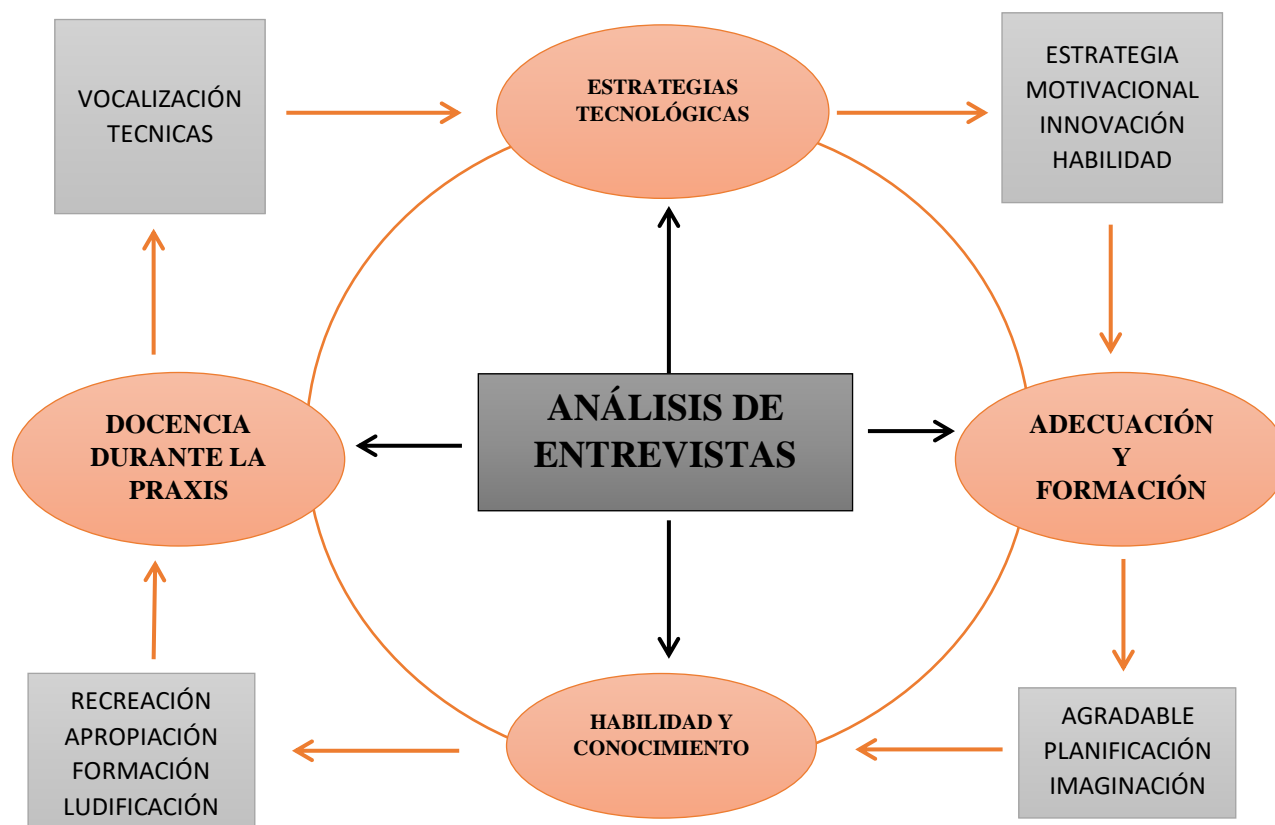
VOCALIZACIÓN
TECNICAS

ESTRATEGIAS
TECNOLÓGICAS

ESTRATEGIA
MOTIVACIONAL
INNOVACIÓN
HABILIDAD

DOCENCIA
DURANTE LA
PRAXIS

ANÁLISIS DE
ENTREVISTAS

ADECUACIÓN
Y
FORMACIÓN

RECREACIÓN
APROPIACIÓN
FORMACIÓN
LUDIFICACIÓN

HABILIDAD Y
CONOCIMIENTO

AGRADABLE
PLANIFICACIÓN
IMAGINACIÓN